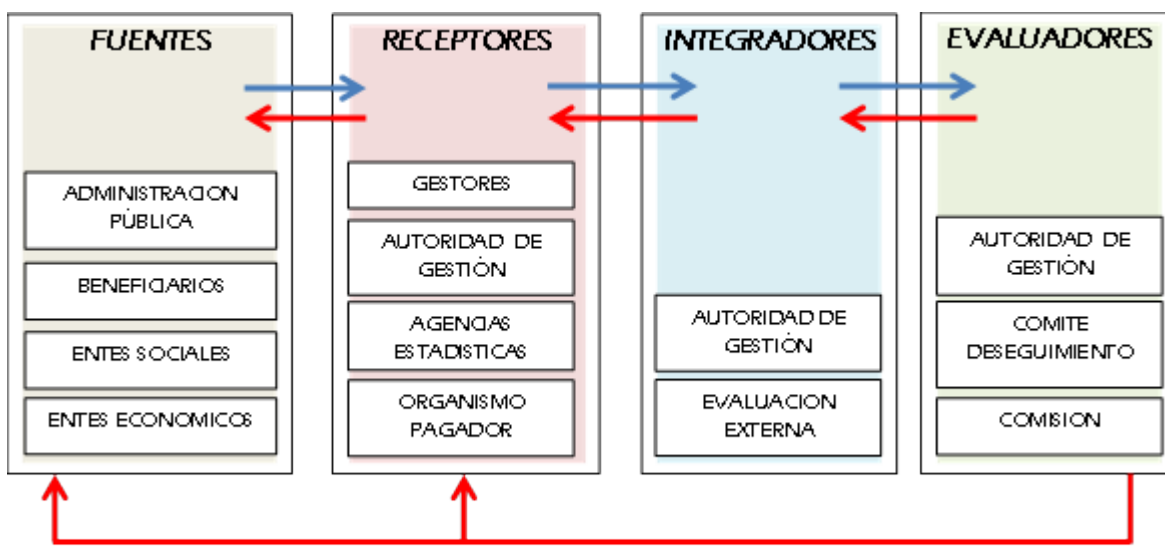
FUENTES

ADMINISTRACION PÚBLICA

BENEFICIARIOS

ENTES SOCIALES

ENTES ECONOMICOS

RECEPTORES

GESTORES

AUTORIDAD DE GESTIÓN

AGENCIAS ESTADISTICAS

ORGANISMO PAGADOR

INTEGRADORES

AUTORIDAD DE GESTIÓN

EVALUACION EXTERNA

EVALUADORES

AUTORIDAD DE GESTIÓN

COMITE DESEGUIMIENTO

COMISION